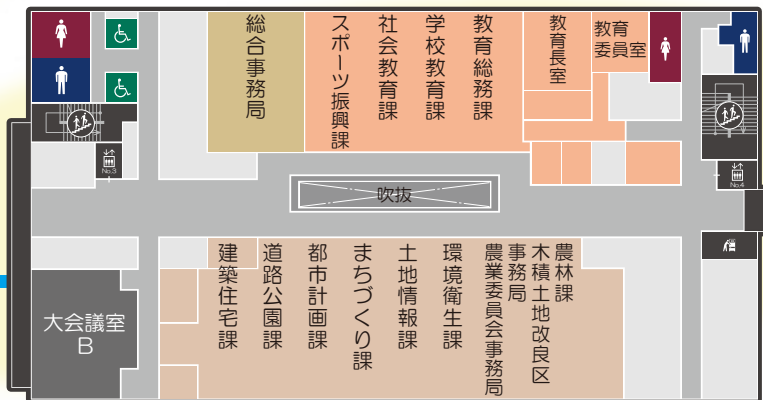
総合事務局

スポーツ振興課

社会教育課

学校教育課

教育総務課

教育長室

教育委員室

吹抜

No.3

No.4

大会議室B

建築住宅課

道路公園課

都市計画課

まちづくり課

土地情報課

環境衛生課

農業委員会事務局

木積土地改良区事務局

農林課